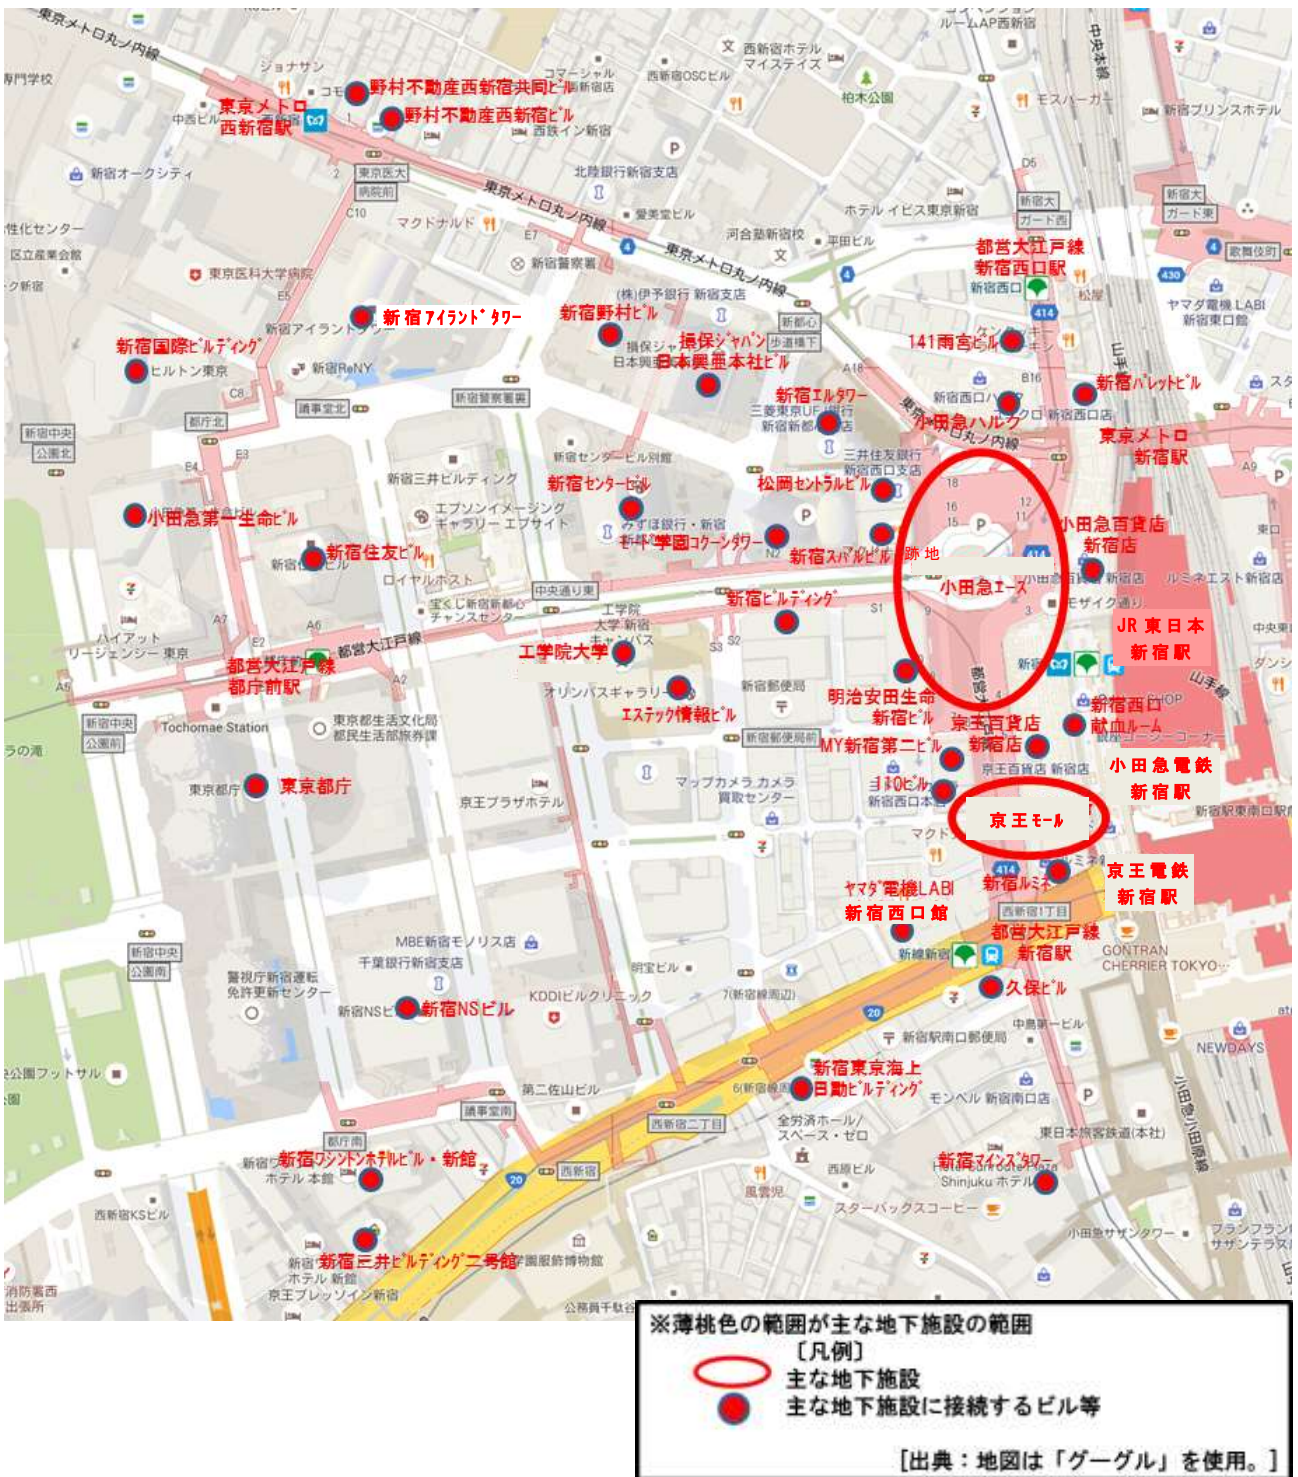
東京メトロ丸ノ内線
東京メトロ西新宿駅
野村不動産西新宿共同ビル
野村不動産西新宿ビル
新宿アイランドタワー
新宿野村ビル
新宿国際ビルディング
損保ジャパン日本興亜本社ビル
141西宮ビル
都営大江戸線新宿西口駅
新宿パレットビル
新宿エルタワー
小田急ハルク
東京メトロ新宿駅
小田急第一生命ビル
新宿センタービル
松岡セントラルビル
小田急百貨店新宿店
新宿住友ビル
モード学園コクーンタワー
新宿スバルビル跡地
小田急エース
新宿ビルディング
JR東日本新宿駅
工学院大学
明治安田生命新宿ビル
都営大江戸線都庁前駅
エステック情報ビル
京王百貨店新宿店
新宿西口献血ルーム
MY新宿第二ビル
小田急電鉄新宿駅
東京都庁
ヨドバシ
京王モール
京王電鉄新宿駅
ヤマダ電機LABI新宿西口館
新宿ルミネ
都営大江戸線新宿駅
久保ビル
新宿NSビル
新宿東京海上日動ビルディング
新宿ワシントンホテルビル・新館
新宿マインズタワー
新宿三井ビルディング二号館
新宿西口
新宿郵便局
京王プラザホテル
東京都庁
Tochomae Station
都庁前
新宿中央公園
西新宿
ヒルトン東京
新宿アイランドウイング
新宿ReNY
ハイアット リージェンシー 東京
ヨドバシカメラ
ルミネエスト新宿
モザイク通り
NEWDAYS
GONTRAN CHERRIER TOKYO
小田急サザンタワー
新宿オークシティ
西鉄イン新宿
東京医科大学病院
ホテル イビス東京新宿
新宿プリンスホテル
モスバーガー
柏木公園
西新宿ホテル マイステイズ
ルームAP西新宿
マクドナルド
河合塾新宿校
三井住友銀行 新宿西口支店
みずほ銀行・新宿
エプソンイメージング ギャラリー エプサイト
宝くじ新宿新都心チャンスセンター
オリンパスギャラリー
マップカメラ カメラ買取センター
MBE新宿モノリス店
千葉銀行新宿支店
KDDIビルクリニック
第二佐山ビル
全労済ホール/スペース・ゼロ
モンベル 新宿南口店
東日本旅客鉄道(本社)
スターバックスコーヒー
警視庁新宿運転免許更新センター
西新宿KSビル
京王プレッソイン新宿
消防署西出張所
ホテル 本館
中央通り東
都庁前
新宿警察署
北陸銀行新宿支店
ヤマダ電機 LABI 新宿東口館
※薄桃色の範囲が主な地下施設の範囲
〔凡例〕
主な地下施設
主な地下施設に接続するビル等
[出典：地図は「グーグル」を使用。]